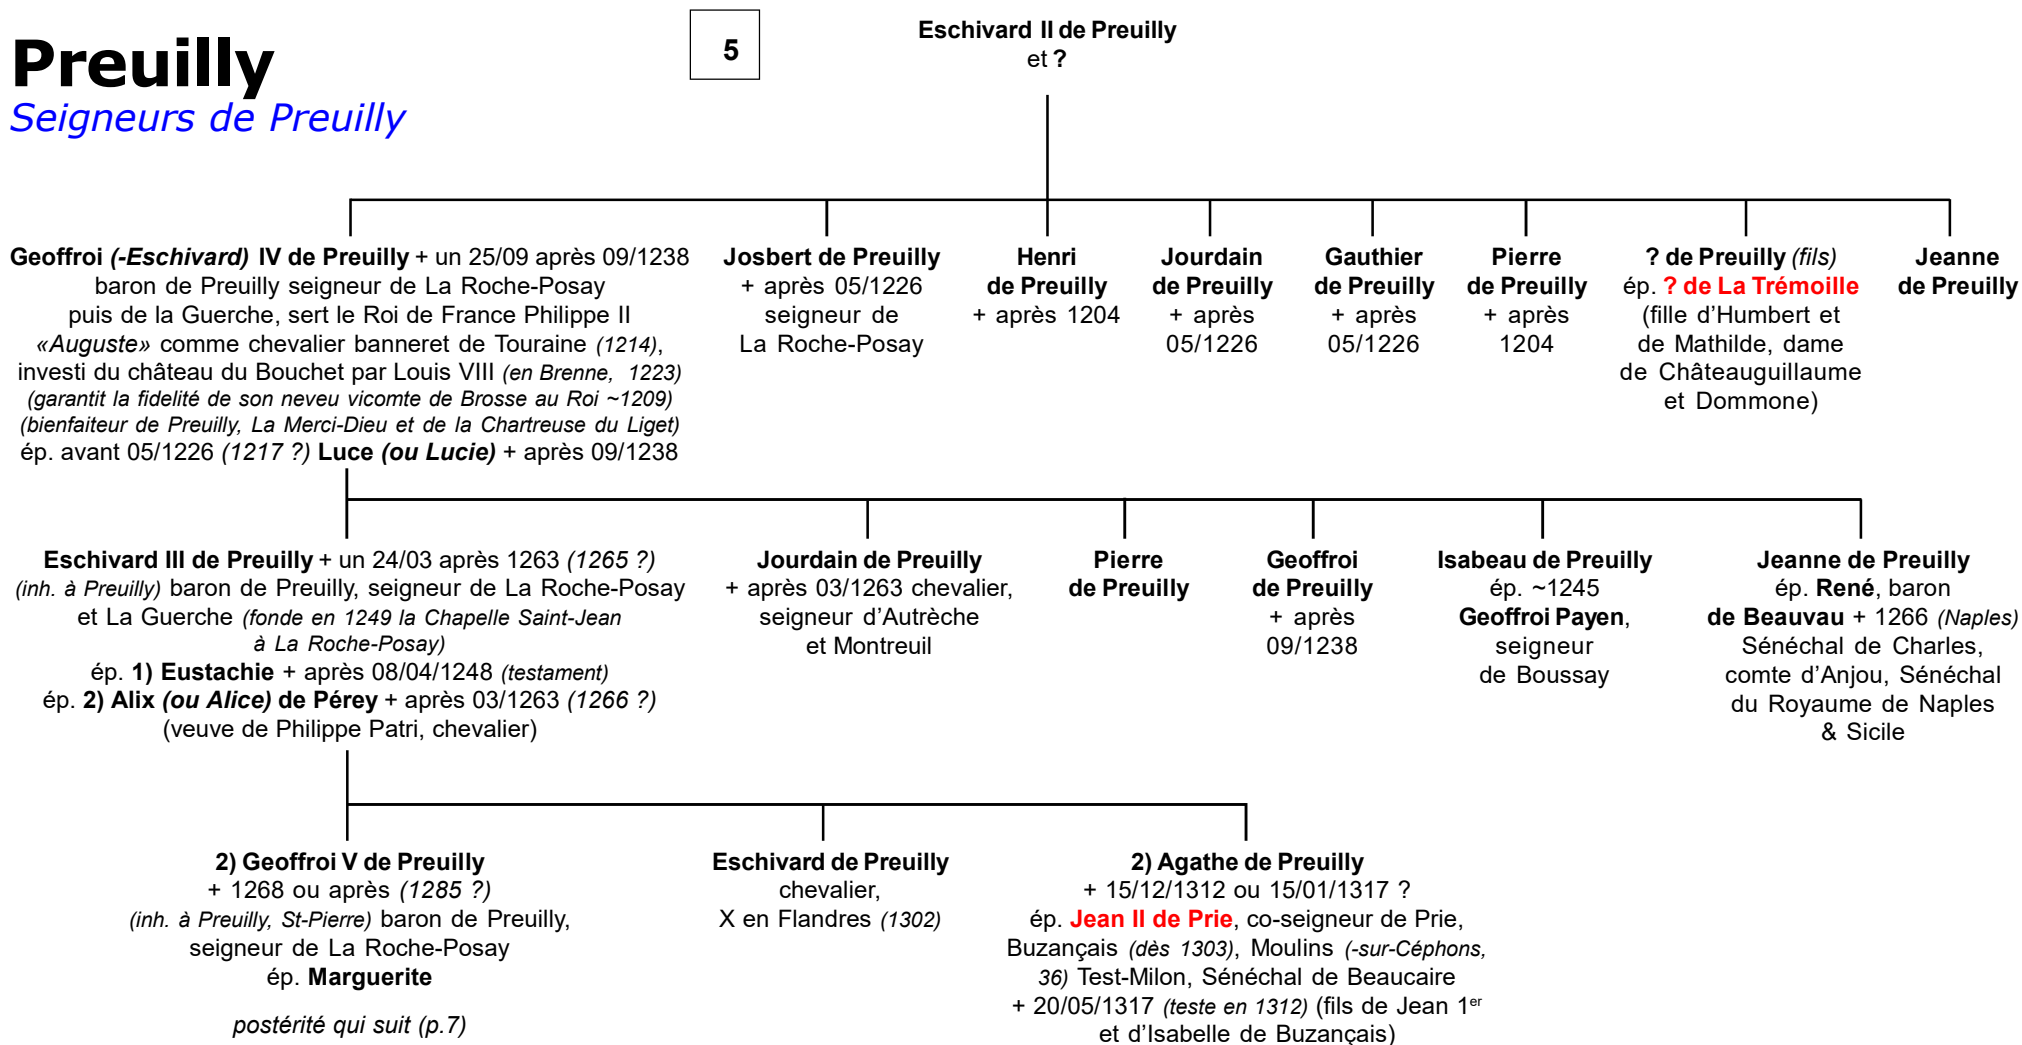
Preuilly
Seigneurs de Preuilly

5

Eschivard II de Preuilly
et ?

Geoffroi (-Eschivard) IV de Preuilly + un 25/09 après 09/1238 baron de Preuilly seigneur de La Roche-Posay puis de la Guerche, sert le Roi de France Philippe II «Auguste» comme chevalier banneret de Touraine (1214), investi du château du Bouchet par Louis VIII (en Brenne, 1223) (garantit la fidelité de son neveu vicomte de Brosse au Roi ~1209) (bienfaiteur de Preuilly, La Merci-Dieu et de la Chartreuse du Liget) ép. avant 05/1226 (1217 ?) Luce (ou Lucie) + après 09/1238

Josbert de Preuilly
+ après 05/1226
seigneur de
La Roche-Posay

Henri
de Preuilly
+ après 1204

Jourdain
de Preuilly
+ après
05/1226

Gauthier
de Preuilly
+ après
05/1226

Pierre
de Preuilly
+ après
1204

? de Preuilly (fils)
ép. ? de La Trémoille
(fille d'Humbert et de Mathilde, dame de Châteauguillaume et Dommone)

Jeanne
de Preuilly

Eschivard III de Preuilly + un 24/03 après 1263 (1265 ?)
(inh. à Preuilly) baron de Preuilly, seigneur de La Roche-Posay et La Guerche (fonde en 1249 la Chapelle Saint-Jean à La Roche-Posay)
ép. 1) Eustachie + après 08/04/1248 (testament)
ép. 2) Alix (ou Alice) de Pérey + après 03/1263 (1266 ?)
(veuve de Philippe Patri, chevalier)

Jourdain de Preuilly
+ après 03/1263 chevalier,
seigneur d'Autrèche
et Montreuil

Pierre
de Preuilly

Geoffroi
de Preuilly
+ après
09/1238

Isabeau de Preuilly
ép. ~1245
Geoffroi Payen,
seigneur
de Boussay

Jeanne de Preuilly
ép. René, baron
de Beauvau + 1266 (Naples)
Sénéchal de Charles,
comte d'Anjou, Sénéchal
du Royaume de Naples
& Sicile

2) Geoffroi V de Preuilly
+ 1268 ou après (1285 ?)
(inh. à Preuilly, St-Pierre) baron de Preuilly,
seigneur de La Roche-Posay
ép. Marguerite

postérité qui suit (p.7)

Eschivard de Preuilly
chevalier,
X en Flandres (1302)

2) Agathe de Preuilly
+ 15/12/1312 ou 15/01/1317 ?
ép. Jean II de Prie, co-seigneur de Prie,
Buzançais (dès 1303), Moulins (-sur-Céphons, 36) Test-Milon, Sénéchal de Beaucaire
+ 20/05/1317 (teste en 1312) (fils de Jean 1$^{er}$
et d'Isabelle de Buzançais)